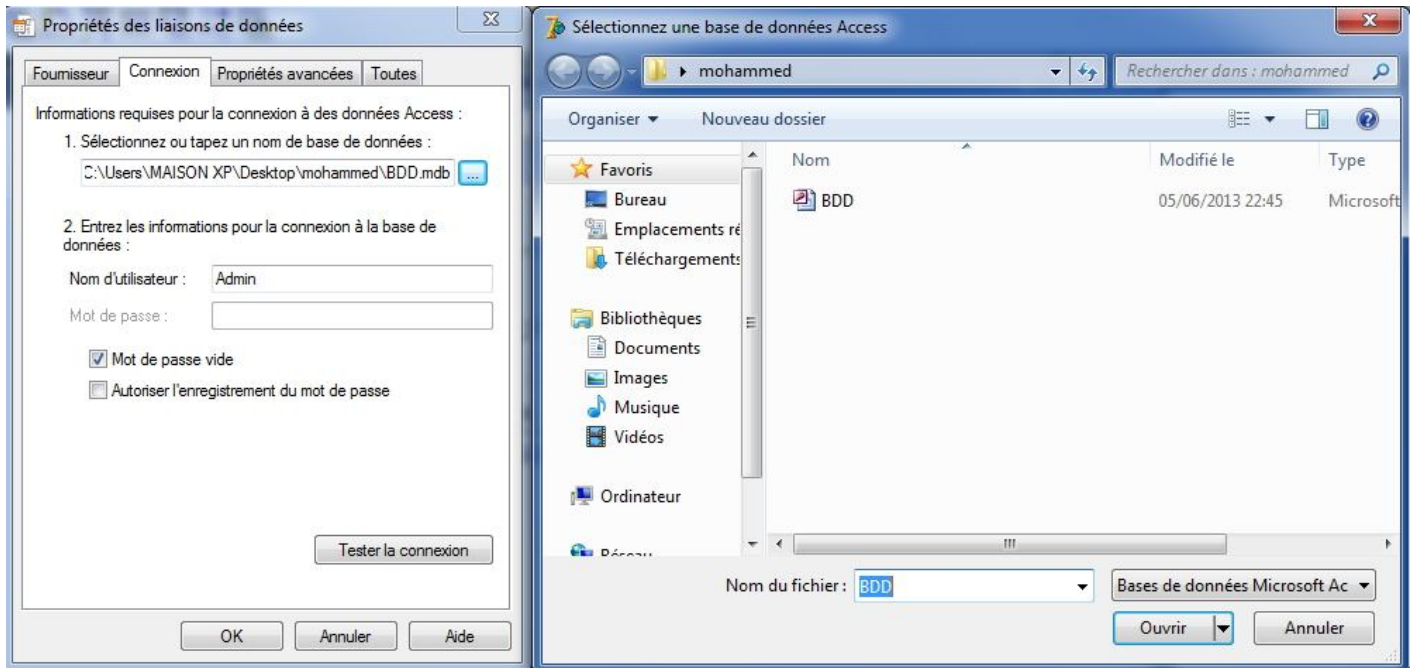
Propriétés des liaisons de données

Fournisseur | Connexion | Propriétés avancées | Toutes

Informations requises pour la connexion à des données Access :

1. Sélectionnez ou tapez un nom de base de données :

C:\Users\MAISON XP\Desktop\mohammed\BDD.mdb ...

2. Entrez les informations pour la connexion à la base de données :

Nom d'utilisateur : Admin

Mot de passe :

Mot de passe vide

Autoriser l'enregistrement du mot de passe

Tester la connexion

OK Annuler Aide

Sélectionnez une base de données Access

mohammed

Rechercher dans : mohammed

Organiser ▾ Nouveau dossier

Favoris
Bureau
Emplacements ré
Téléchargements

Bibliothèques
Documents
Images
Musique
Vidéos

Ordinateur

Réseau

| Nom | Modifié le | Type |
|---|---|---|
| BDD | 05/06/2013 22:45 | Microsoft |

Nom du fichier : BDD

Bases de données Microsoft Ac

Ouvrir Annuler